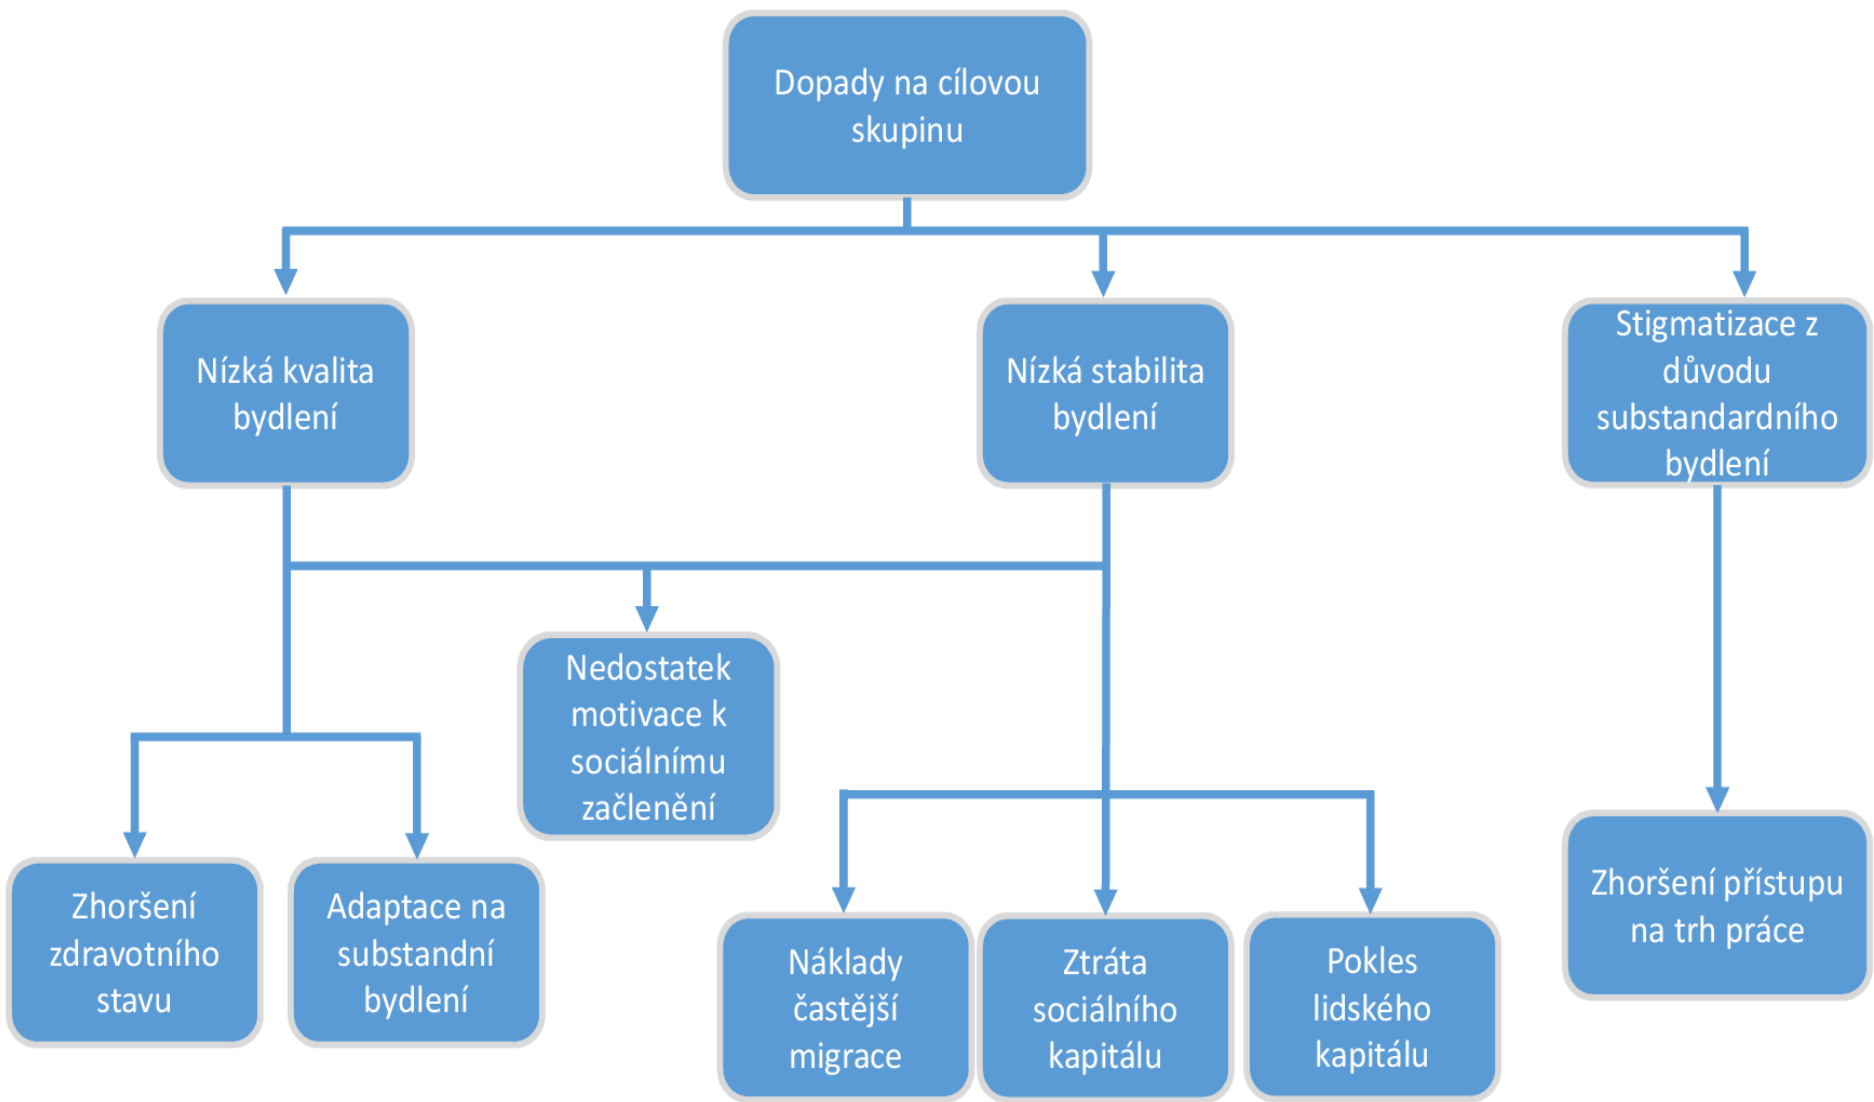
Dopady na cílovou skupinu

Nízká kvalita bydlení

Nízká stabilita bydlení

Stigmatizace z důvodu substandardního bydlení

Nedostatek motivace k sociálnímu začlenění

Zhoršení zdravotního stavu

Adaptace na substandní bydlení

Náklady častější migrace

Ztráta sociálního kapitálu

Pokles lidského kapitálu

Zhoršení přístupu na trh práce